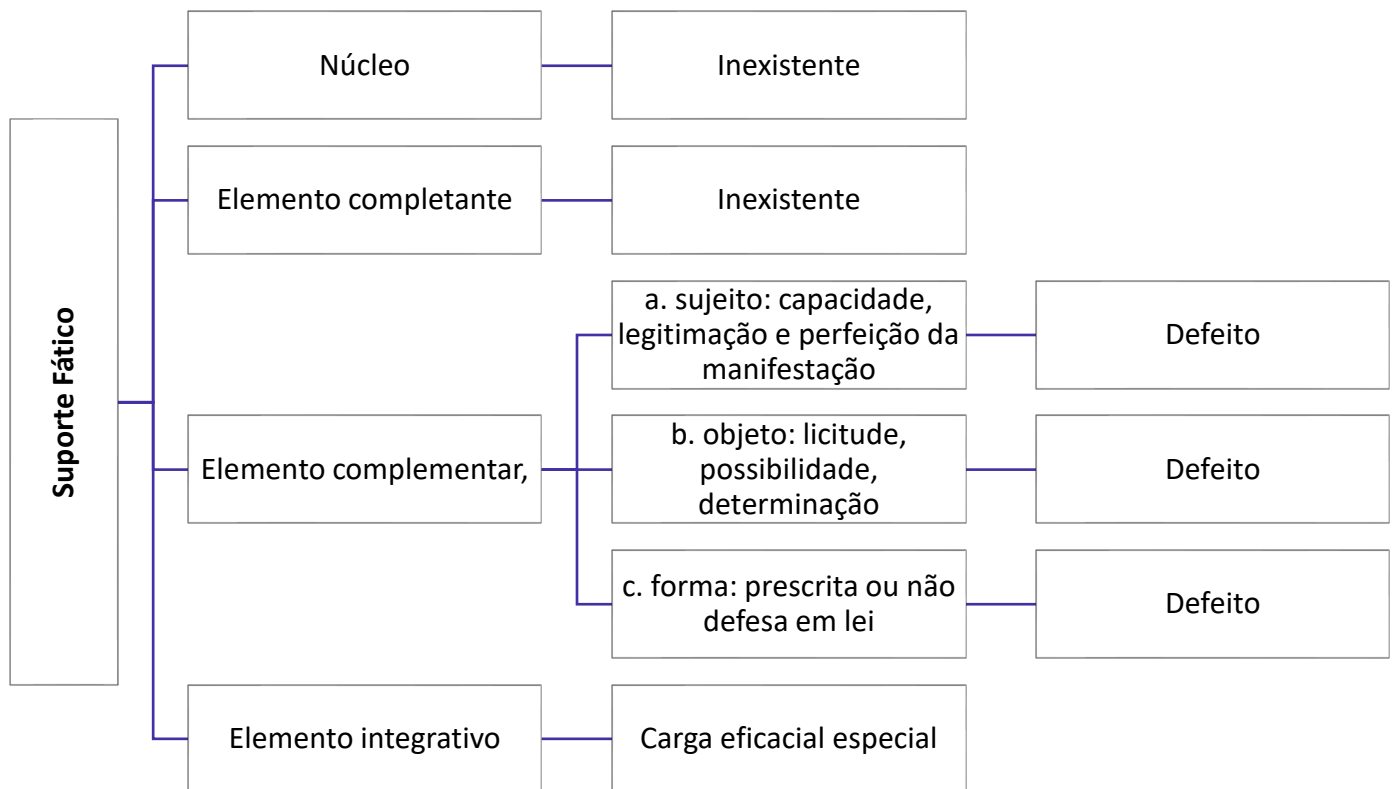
Suporte Fático

Núcleo
Inexistente

Elemento completante
Inexistente

Elemento complementar,
a. sujeito: capacidade, legitimação e perfeição da manifestação
Defeito
b. objeto: licitude, possibilidade, determinação
Defeito
c. forma: prescrita ou não defesa em lei
Defeito

Elemento integrativo
Carga eficacial especial